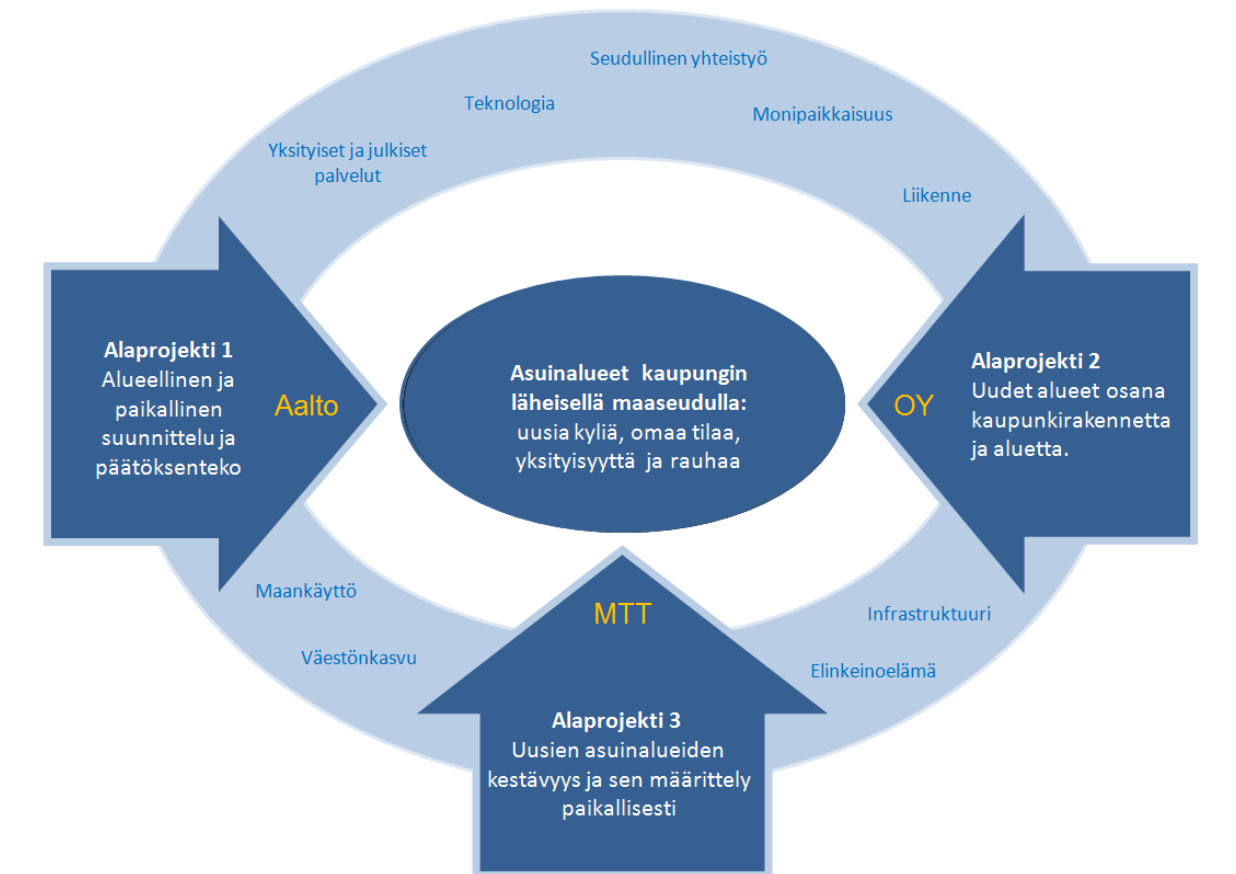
Seudullinen yhteistyö

Teknologia

Monipaikkaisuus

Yksityiset ja julkiset palvelut

Liikenne

Alaprojekti 1
Alueellinen ja paikallinen suunnittelu ja päätöksenteko

Aalto

Asuinalueet kaupungin läheisellä maaseudulla: uusia kyliä, omaa tilaa, yksityisyyttä ja rauhaa

OY

Alaprojekti 2
Uudet alueet osana kaupunkirakennetta ja aluetta.

Maankäyttö

MTT

Infrastruktuuri

Väestönkasvu

Elinkeinoelämä

Alaprojekti 3
Uusien asuinalueiden kestävyys ja sen määrittely paikallisesti